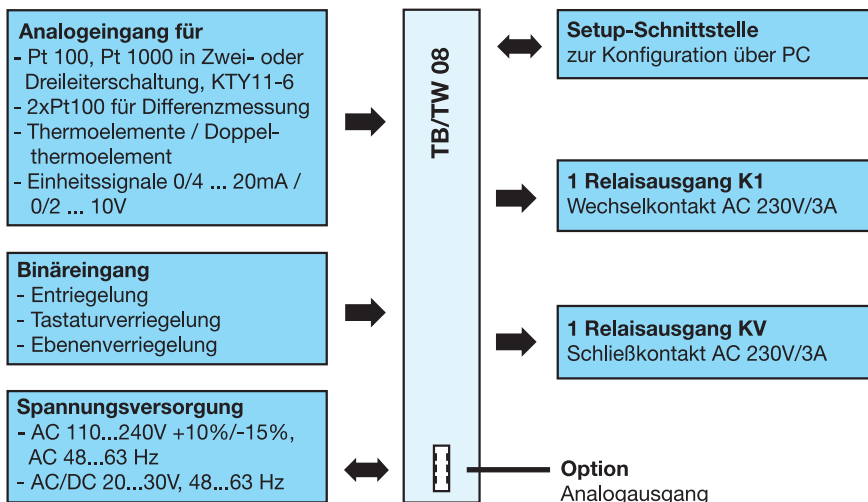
Analogeingang für
- Pt 100, Pt 1000 in Zwei- oder Dreileiterschaltung, KTY11-6
- 2xPt100 für Differenzmessung
- Thermoelemente / Doppelthermoelement
- Einheitssignale 0/4 ... 20mA / 0/2 ... 10V

Binäreingang
- Entriegelung
- Tastaturverriegelung
- Ebenenverriegelung

Spannungsversorgung
- AC 110...240V +10%/-15%, AC 48...63 Hz
- AC/DC 20...30V, 48...63 Hz

TB/TW 08

Setup-Schnittstelle
zur Konfiguration über PC

1 Relaisausgang K1
Wechselkontakt AC 230V/3A

1 Relaisausgang KV
Schließkontakt AC 230V/3A

Option
Analogausgang